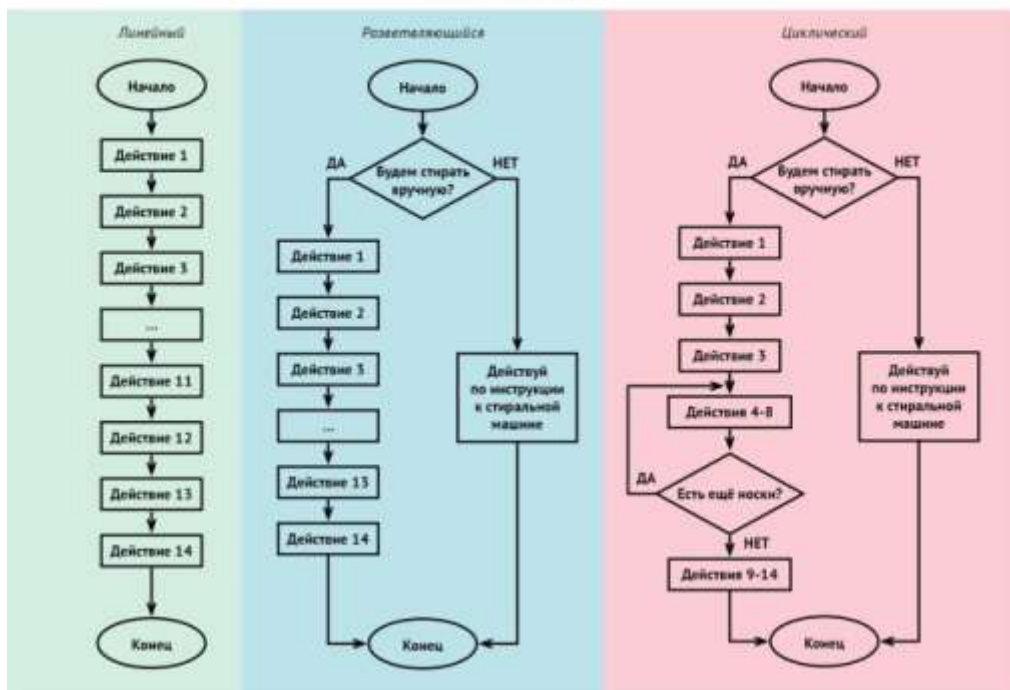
Линейный

Начало

Действие 1

Действие 2

Действие 3

...

Действие 11

Действие 12

Действие 13

Действие 14

Конец

Разветвляющийся

Начало

ДА

Будем стирать вручную?

НЕТ

Действие 1

Действие 2

Действие 3

...

Действие 13

Действие 14

Действуй по инструкции к стиральной машине

Конец

Циклический

Начало

ДА

Будем стирать вручную?

НЕТ

Действие 1

Действие 2

Действие 3

Действие 4-8

ДА

Есть ещё носки?

НЕТ

Действия 9-14

Действуй по инструкции к стиральной машине

Конец